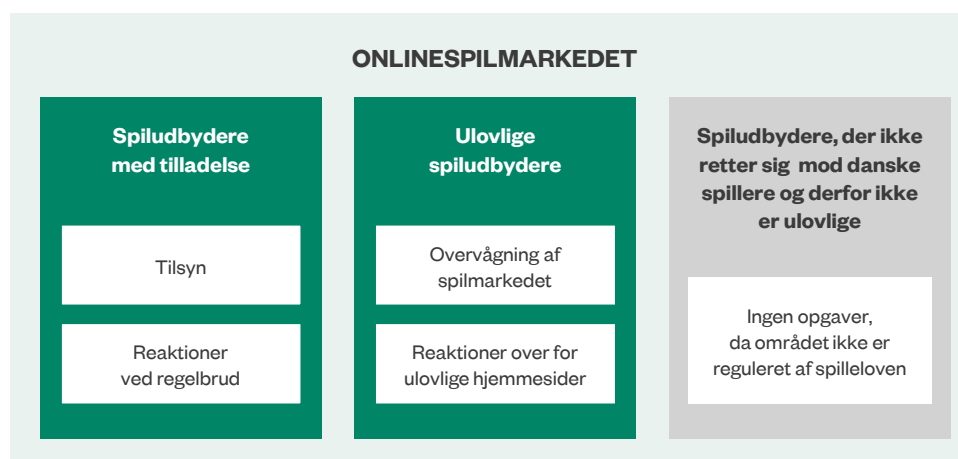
ONLINESPILMARKEDET

Spiludbydere med tilladelse

Tilsyn

Reaktioner ved regelbrud

Ulovlige spiludbydere

Overvågning af spilmarkedet

Reaktioner over for ulovlige hjemmesider

Spiludbydere, der ikke retter sig mod danske spillere og derfor ikke er ulovlige

Ingen opgaver, da området ikke er reguleret af spilleloven